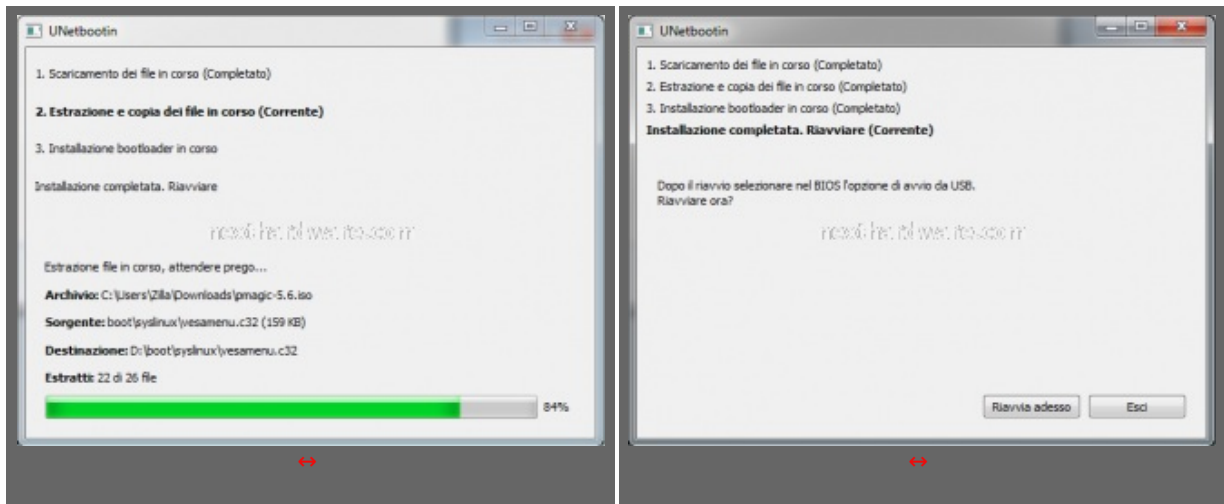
UNetbootin

1. Scaricamento dei file in corso (Completato)

2. Estrazione e copia dei file in corso (Corrente)

3. Installazione bootloader in corso

Installazione completata. Riavviare

nexthardware.com

Estrazione file in corso, attendere prego...

Archivio: C:\Users\Zilla\Downloads\pmagic-5.6.iso

Sorgente: boot\syslinux\vesamenu.c32 (159 KB)

Destinazione: D:\boot\syslinux\vesamenu.c32

Estratti: 22 di 26 file

84%

↔

UNetbootin

1. Scaricamento dei file in corso (Completato)

2. Estrazione e copia dei file in corso (Completato)

3. Installazione bootloader in corso (Completato)

Installazione completata. Riavviare (Corrente)

Dopo il riavvio selezionare nel BIOS l'opzione di avvio da USB.
Riavviare ora?

nexthardware.com

Riavvia adesso

Esci

↔